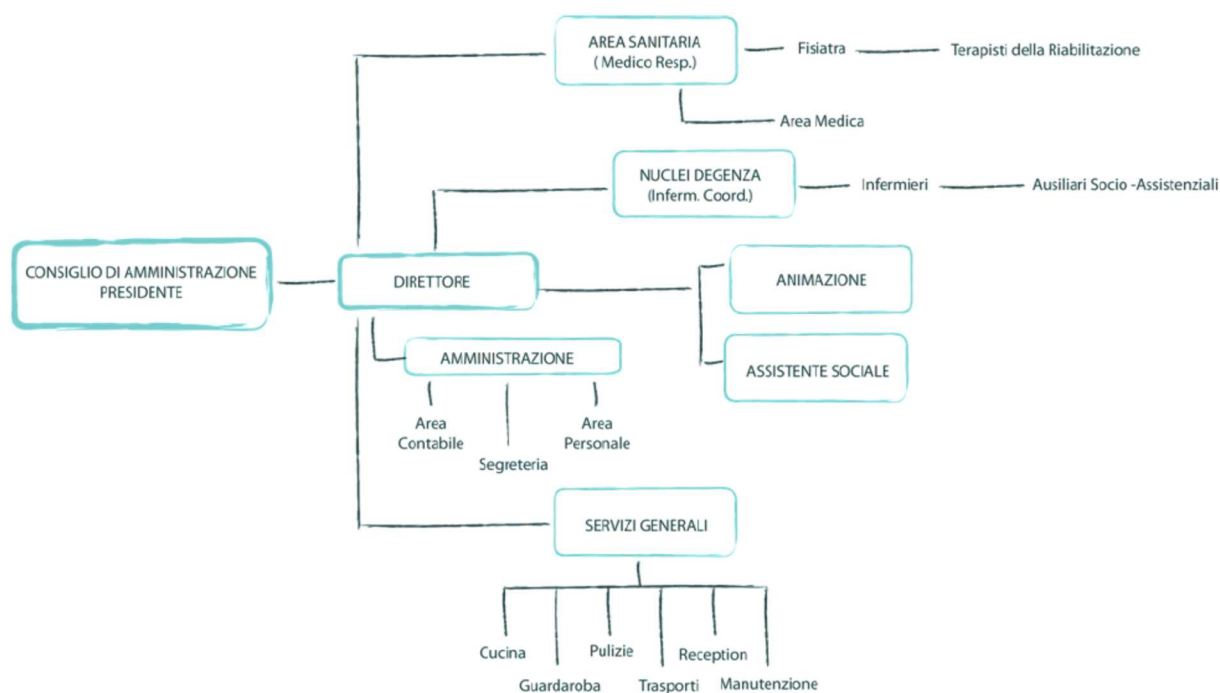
AREA SANITARIA
( Medico Resp.)

Fisiatra

Terapisti della Riabilitazione

Area Medica

NUCLEI DEGENZA
(Inferm. Coord.)

Infermieri

Ausiliari Socio -Assistenziali

CONSIGLIO DI AMMINISTRAZIONE
PRESIDENTE

DIRETTORE

ANIMAZIONE

ASSISTENTE SOCIALE

AMMINISTRAZIONE

Area Contabile

Segreteria

Area Personale

SERVIZI GENERALI

Cucina

Guardaroba

Pulizie

Trasporti

Reception

Manutenzione